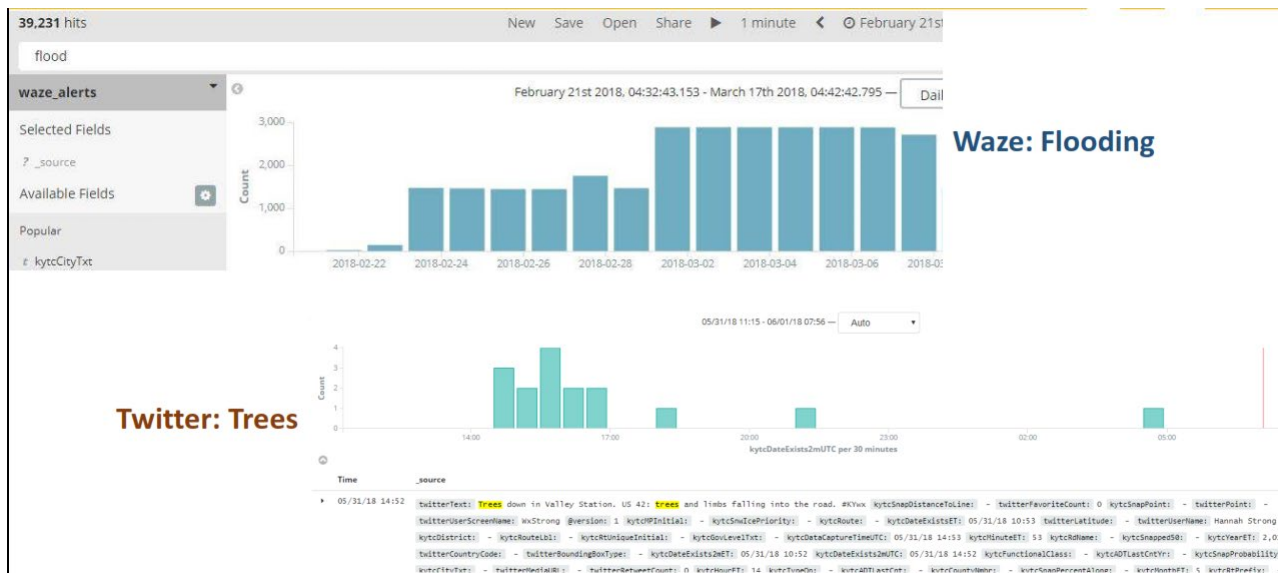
39,231 hits

New Save Open Share ▶ 1 minute < February 21st

flood

waze_alerts

Selected Fields

? _source

Available Fields

Popular

t kytcCityTxt

February 21st 2018, 04:32:43.153 - March 17th 2018, 04:42:42.795 — Dail

3,000
2,000
1,000
0

Count

2018-02-22 2018-02-24 2018-02-26 2018-02-28 2018-03-02 2018-03-04 2018-03-06 2018-0

Waze: Flooding

05/31/18 11:15 - 06/01/18 07:56 — Auto

4
3
2
1
0

Count

14:00 17:00 20:00 23:00 02:00 05:00

kytcDateExists2mUTC per 30 minutes

Twitter: Trees

Time _source

05/31/18 14:52 twitterText: Trees down in Valley Station. US 42: trees and limbs falling into the road. #KYwx kytcSnapDistanceToLine: - twitterFavoriteCount: 0 kytcSnapPoint: - twitterPoint: - twitterUserScreenName: WxStrong @version: 1 kytcMPInitial: - kytcSnwIcePriority: - kytcRoute: - kytcDateExistsET: 05/31/18 10:53 twitterLatitude: - twitterUserName: Hannah Strong kytcDistrict: - kytcRouteLbl: - kytcRtUniqueInitial: - kytcGovLevelTxt: - kytcDataCaptureTimeUTC: 05/31/18 14:53 kytcMinuteET: 53 kytcRdName: - kytcSnapped50: - kytcYearET: 2,0 twitterCountryCode: - twitterBoundingBoxType: - kytcDateExists2mET: 05/31/18 10:52 kytcDateExists2mUTC: 05/31/18 14:52 kytcFunctionalClass: - kytcADTLastCntYr: - kytcSnapProbability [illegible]